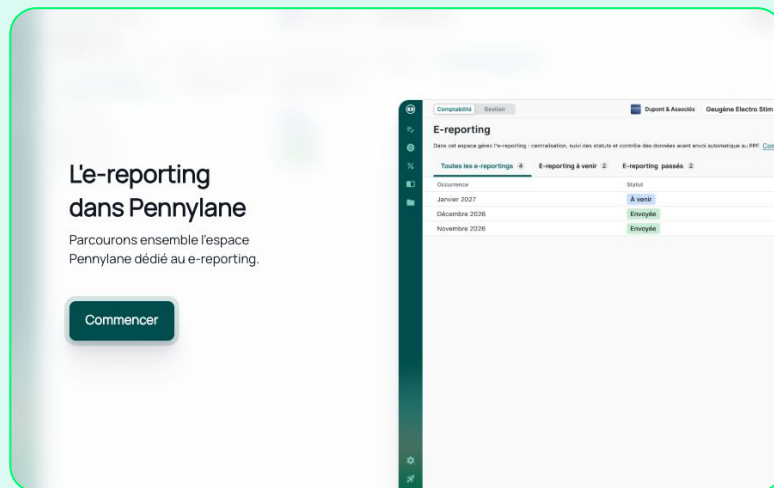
L'e-reporting dans Pennylane

Parcourons ensemble l'espace Pennylane dédié au e-reporting.

Commencer

Comptabilité Gestion

Dupont & Associés Geugène Electro Stim

E-reporting

Dans cet espace gérez l'e-reporting : centralisation, suivi des statuts et contrôle des données avant envoi automatique au PPF. Co

Toutes les e-reportings 4 E-reporting à venir 2 E-reporting passés 2

| Occurrence | Statut |
|---|---|
| Janvier 2027 | À venir |
| Décembre 2026 | Envoyée |
| Novembre 2026 | Envoyée |